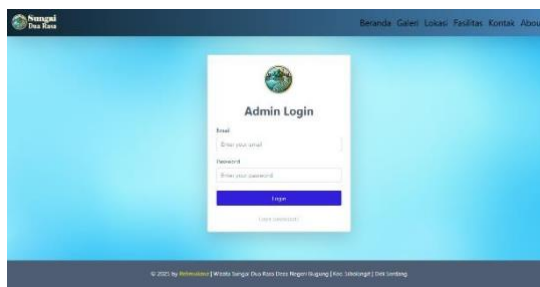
Sungai Dua Rasa

Beranda Galeri Lokasi Fasilitas Kontak Abou

Admin Login

Email

Enter your email

Password

Enter your password

Login

Lupa password?

© 2025 by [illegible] | Wisata Sungai Dua Rasa Desa Negeri Gugung | Kec. Sibolangit | Deli Serdang